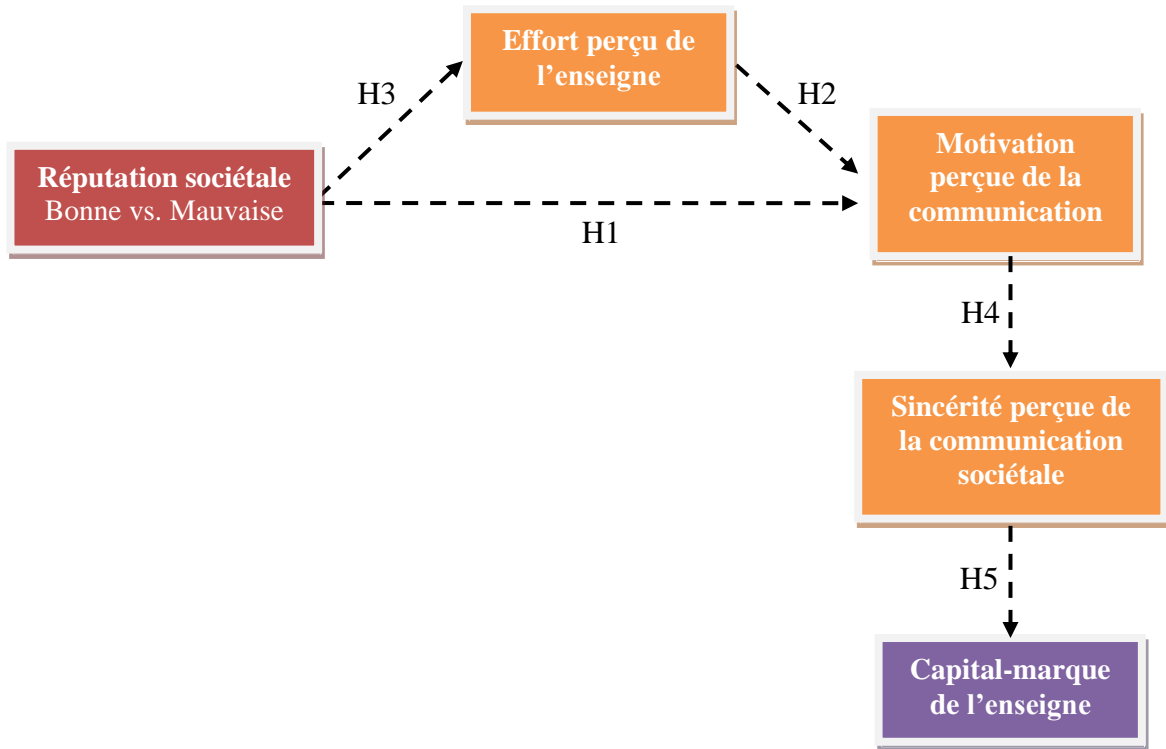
Effort perçu de l’enseigne

H3

H2

Réputation sociétale
Bonne vs. Mauvaise

Motivation perçue de la communication

H1

H4

Sincérité perçue de la communication sociétale

H5

Capital-marque de l’enseigne